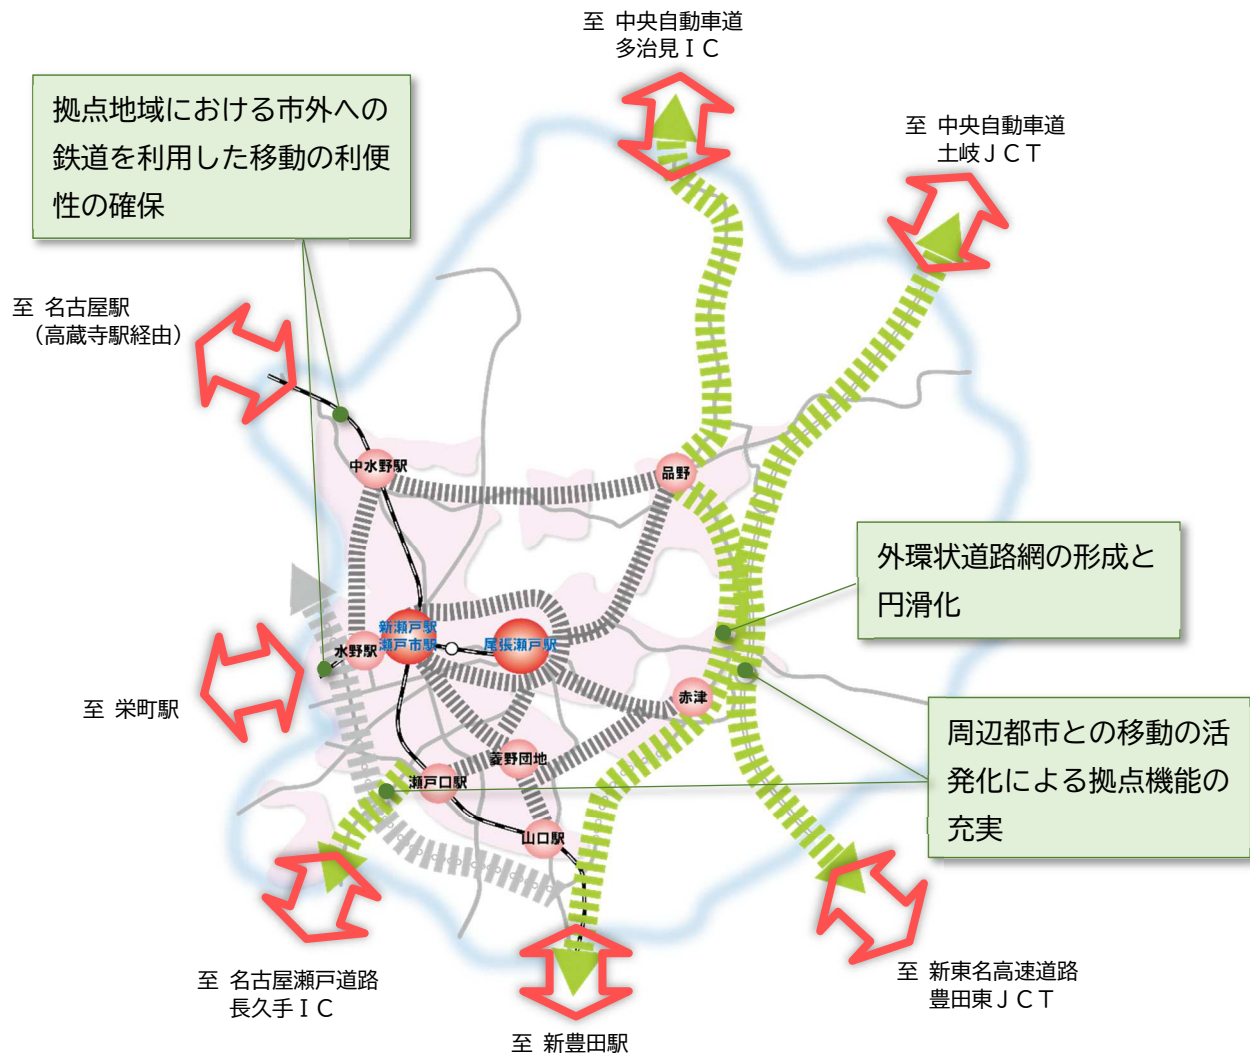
至 中央自動車道
多治見ＩＣ

至 中央自動車道
土岐ＪＣＴ

拠点地域における市外への鉄道を利用した移動の利便性の確保

至 名古屋駅
（高蔵寺駅経由）

中水野駅

品野

外環状道路網の形成と円滑化

新瀬戸駅
瀬戸市駅

尾張瀬戸駅

水野駅

至 栄町駅

赤津

周辺都市との移動の活発化による拠点機能の充実

菱野団地

瀬戸口駅

山口駅

至 名古屋瀬戸道路
長久手ＩＣ

至 新東名高速道路
豊田東ＪＣＴ

至 新豊田駅